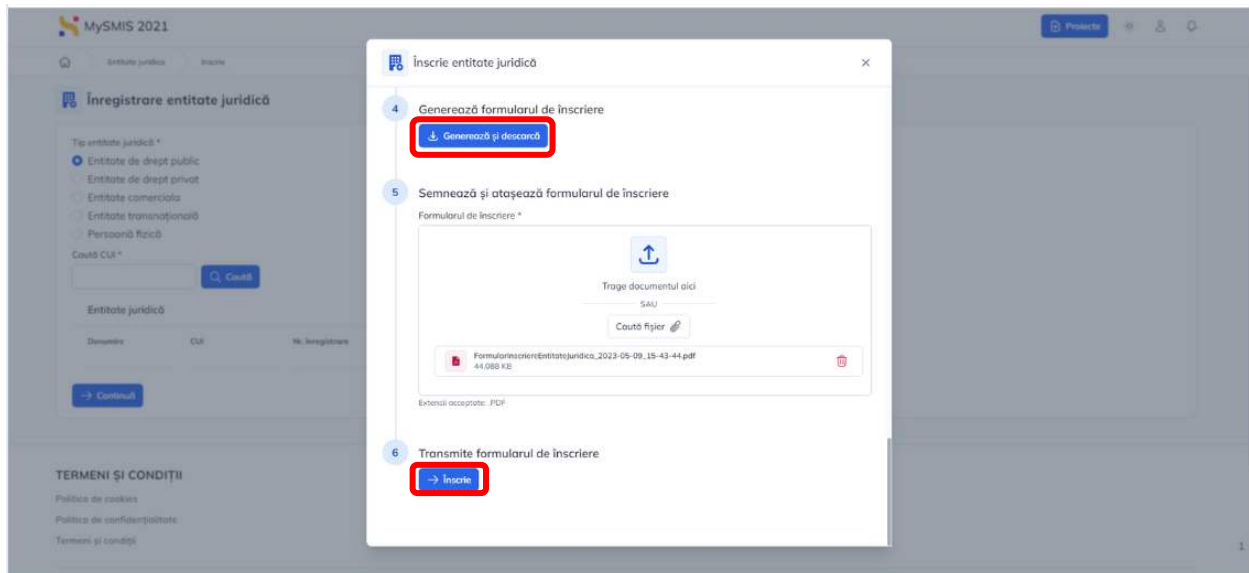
MySMIS 2021

Proiecte

Entitate juridica   Inscrie

Înregistrare entitate juridică

Tip entitate juridică *
Entitate de drept public
Entitate de drept privat
Entitate comercială
Entitate transnațională
Persoană fizică
Caută CUI *
Caută

Entitate juridică

| Denumire | CUI | Nr. înregistrare |
|---|---|---|

→ Continuă

TERMENI ȘI CONDIȚII
Politica de cookies
Politica de confidențialitate
Termeni și condiții

Înscrie entitate juridică

×

4 Generează formularul de înscriere
Generează și descarcă

5 Semnează și atașează formularul de înscriere
Formularul de înscriere *

Trage documentul aici
SAU
Caută fișier

FormularInscriereEntitateJuridica_2023-05-09_15-43-44.pdf
44,088 KB

Extensii acceptate: .PDF

6 Transmite formularul de înscriere
→ Înscrie

1